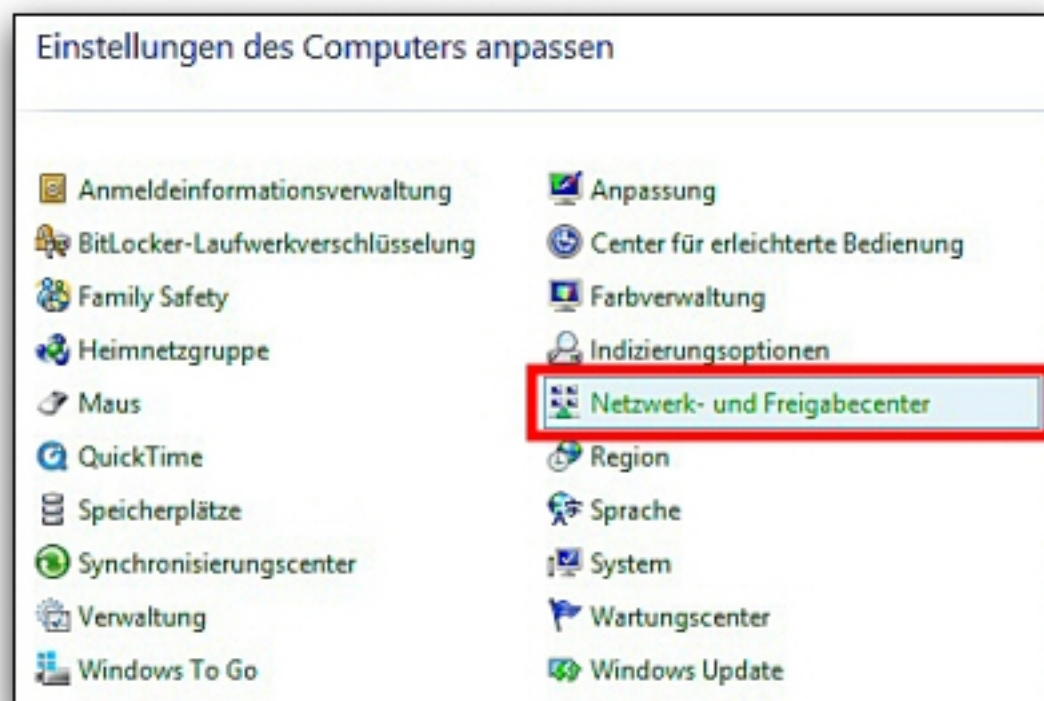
Einstellungen des Computers anpassen

Anmeldeinformationsverwaltung
BitLocker-Laufwerkverschlüsselung
Family Safety
Heimnetzgruppe
Maus
QuickTime
Speicherplätze
Synchronisierungscenter
Verwaltung
Windows To Go

Anpassung
Center für erleichterte Bedienung
Farbverwaltung
Indizierungsoptionen
Netzwerk- und Freigabecenter
Region
Sprache
System
Wartungscenter
Windows Update